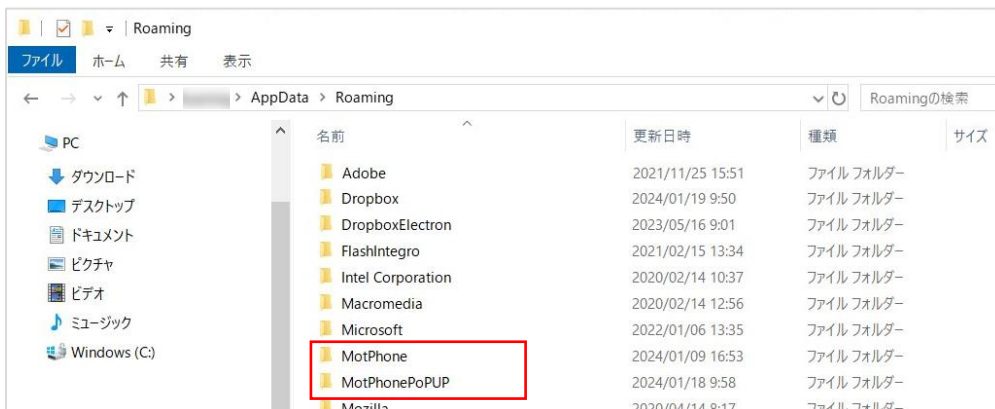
Roaming

ファイル ホーム 共有 表示

> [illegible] > AppData > Roaming

Roamingの検索

PC
ダウンロード
デスクトップ
ドキュメント
ピクチャ
ビデオ
ミュージック
Windows (C:)

| 名前 | 更新日時 | 種類 | サイズ |
|---|---|---|---|
| Adobe | 2021/11/25 15:51 | ファイル フォルダー | |
| Dropbox | 2024/01/19 9:50 | ファイル フォルダー | |
| DropboxElectron | 2023/05/16 9:01 | ファイル フォルダー | |
| FlashIntegro | 2021/02/15 13:34 | ファイル フォルダー | |
| Intel Corporation | 2020/02/14 10:37 | ファイル フォルダー | |
| Macromedia | 2020/02/14 12:56 | ファイル フォルダー | |
| Microsoft | 2022/01/06 13:35 | ファイル フォルダー | |
| MotPhone | 2024/01/09 16:53 | ファイル フォルダー | |
| MotPhonePoPUP | 2024/01/18 9:58 | ファイル フォルダー | |
| Mozilla | 2020/04/14 8:17 | ファイル フォルダー | |